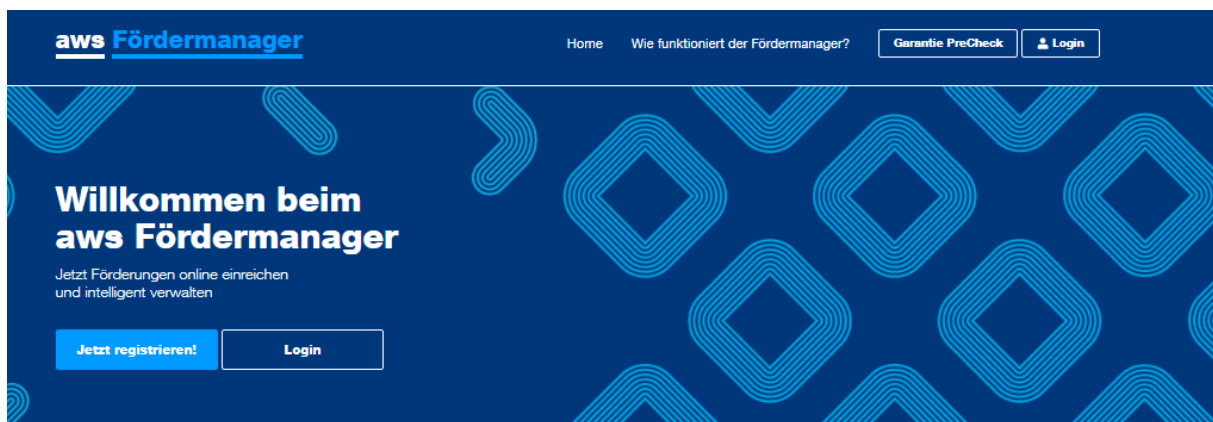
aws Fördermanager

Home Wie funktioniert der Fördermanager? Garantie PreCheck Login

Willkommen beim aws Fördermanager

Jetzt Förderungen online einreichen und intelligent verwalten

Jetzt registrieren! Login